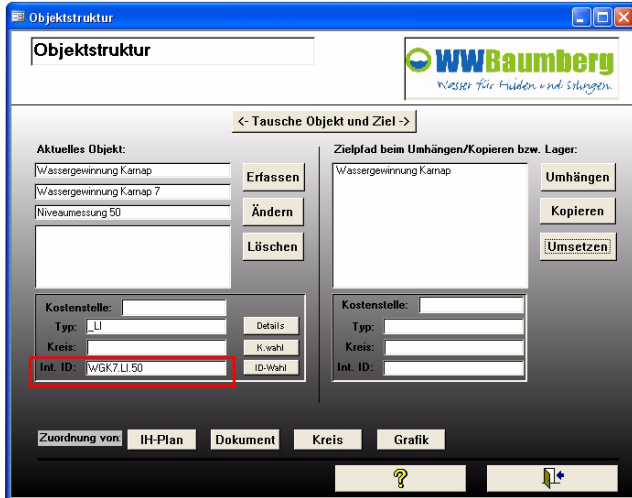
Objektstruktur

Objektstruktur

WWBaumberg
Wasser für Hilden und Erkrath

<- Tausche Objekt und Ziel ->

Aktuelles Objekt:
Wassergewinnung Karnap
Wassergewinnung Karnap 7
Niveaumessung 50

Erfassen
Ändern
Löschen

Zielpfad beim Umhängen/Kopieren bzw. Lager:
Wassergewinnung Karnap

Umhängen
Kopieren
Umsetzen

Kostenstelle:
Typ: _LI
Kreis:
Int. ID: WGK7.LI.50

Details
K.wahl
ID-Wahl

Kostenstelle:
Typ:
Kreis:
Int. ID:

Zuordnung von:
IH-Plan
Dokument
Kreis
Grafik

?